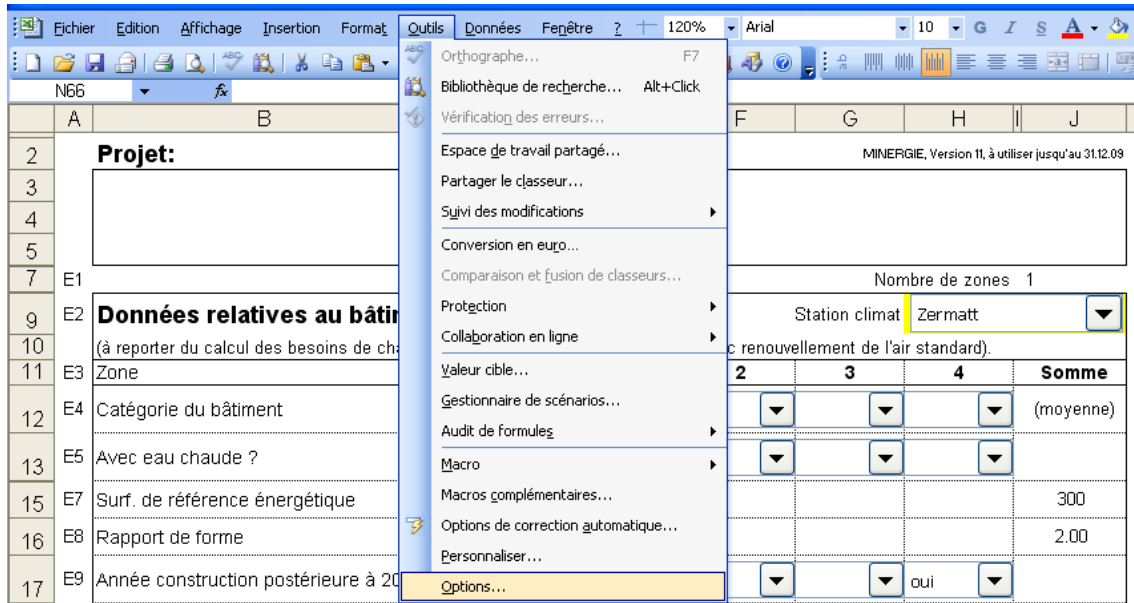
Fichier Edition Affichage Insertion Format Outils Données Fenêtre ? 120% Arial 10 G I S A

N66 fx

Orthographe... F7
Bibliothèque de recherche... Alt+Click
Vérification des erreurs...
Espace de travail partagé...
Partager le classeur...
Suivi des modifications
Conversion en euro...
Comparaison et fusion de classeurs...
Protection
Collaboration en ligne
Valeur cible...
Gestionnaire de scénarios...
Audit de formules
Macro
Macros complémentaires...
Options de correction automatique...
Personnaliser...
Options...

| | A | B | F | G | H | J |
|---|---|---|---|---|---|---|
| 2 | | Projet: | | | | MINERGIE, Version 11, à utiliser jusqu'au 31.12.09 |
| 3 | | | | | | |
| 4 | | | | | | |
| 5 | | | | | | |
| 7 | E1 | | | | Nombre de zones 1 | |
| 9 | E2 | Données relatives au bâtir | | Station climat | Zermatt | |
| 10 | | (à reporter du calcul des besoins de cha | c renouvellement de l'air standard). | | | |
| 11 | E3 | Zone | 2 | 3 | 4 | Somme |
| 12 | E4 | Catégorie du bâtiment | | | | (moyenne) |
| 13 | E5 | Avec eau chaude ? | | | | |
| 15 | E7 | Surf. de référence énergétique | | | | 300 |
| 16 | E8 | Rapport de forme | | | | 2.00 |
| 17 | E9 | Année construction postérieure à 20 | | | oui | |